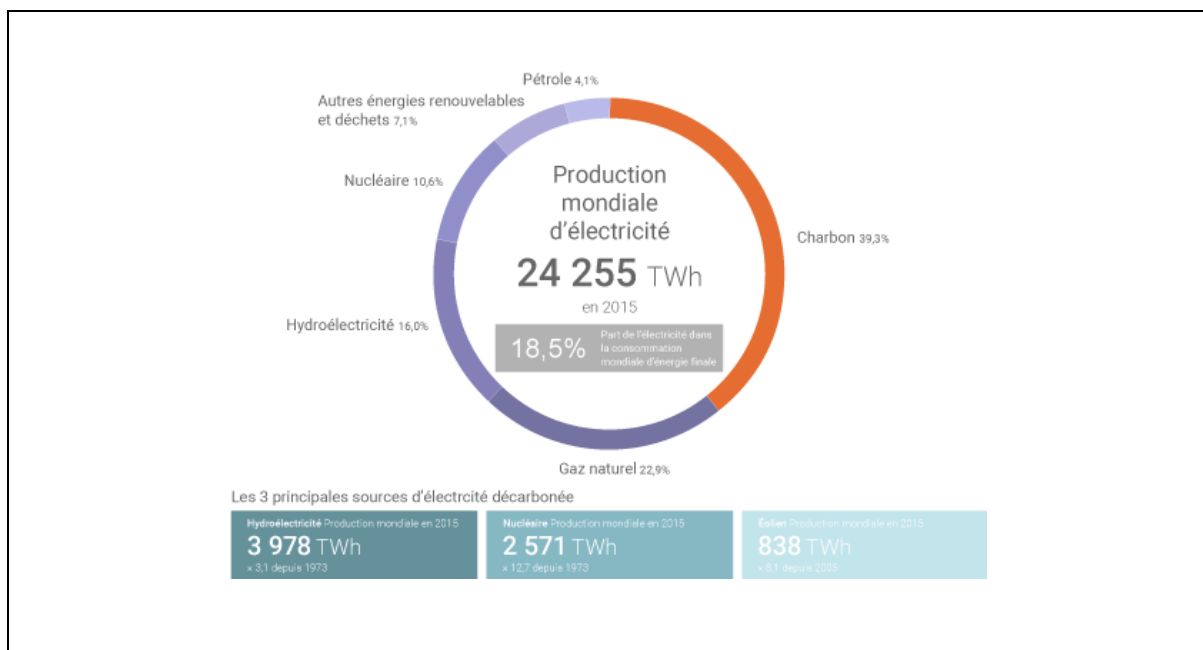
Pétrole 4,1%

Autres énergies renouvelables et déchets 7,1%

Nucléaire 10,6%

Hydroélectricité 16,0%

Charbon 39,3%

Gaz naturel 22,9%

Production mondiale d'électricité

24 255 TWh

en 2015

18,5% Part de l'électricité dans la consommation mondiale d'énergie finale

Les 3 principales sources d'électrcité décarbonée

| Hydroélectricité Production mondiale en 2015 | Nucléaire Production mondiale en 2015 | Éolien Production mondiale en 2015 |
|---|---|---|
| 3 978 TWh | 2 571 TWh | 838 TWh |
| × 3,1 depuis 1973 | × 12,7 depuis 1973 | × 8,1 depuis 2005 |